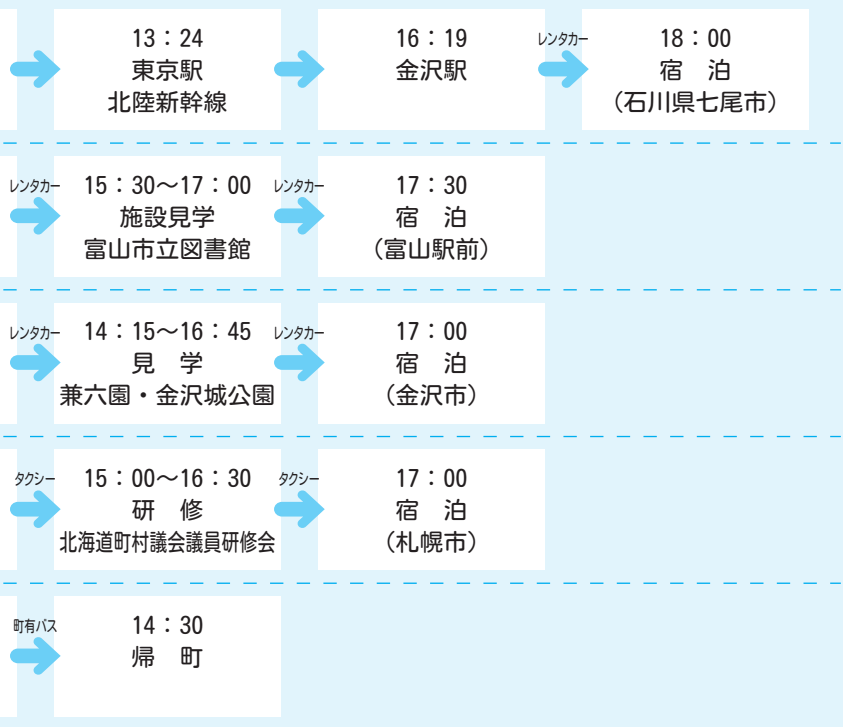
13：24
東京駅
北陸新幹線

16：19
金沢駅

レンタカー

18：00
宿　泊
（石川県七尾市）

レンタカー

15：30～17：00
施設見学
富山市立図書館

レンタカー

17：30
宿　泊
（富山駅前）

レンタカー

14：15～16：45
見　学
兼六園・金沢城公園

レンタカー

17：00
宿　泊
（金沢市）

タクシー

15：00～16：30
研　修
北海道町村議会議員研修会

タクシー

17：00
宿　泊
（札幌市）

町有バス

14：30
帰　町